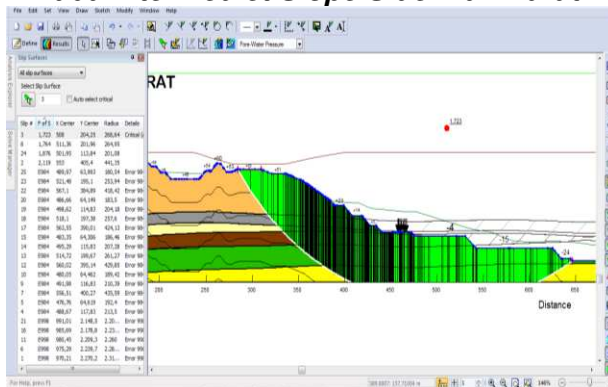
File Edit Set View Draw Sketch Modify Window Help

Define Results Pore-Water Pressure

Slip Surfaces

All slip surfaces

Select Slip Surface

Auto select critical

| Slip # | F of S | X Center | Y Center | Radius | Details |
|---|---|---|---|---|---|
| 1 | 1.723 | 508 | 204.25 | 268.64 | Critical |
| 8 | 1.764 | 511.36 | 201.96 | 264.95 | |
| 24 | 1.876 | 501.93 | 115.84 | 201.08 | |
| 22 | 2.119 | 553 | 405.4 | 441.35 | |
| 15 | E984 | 489.97 | 63.863 | 180.34 | Error Wh |
| 23 | E984 | 521.48 | 195.1 | 253.94 | Error Wh |
| 20 | E984 | 567.1 | 364.89 | 418.42 | Error Wh |
| 17 | E984 | 486.66 | 64.149 | 183.5 | Error Wh |
| 19 | E984 | 498.62 | 114.83 | 204.18 | Error Wh |
| 18 | E984 | 518.1 | 197.38 | 257.6 | Error Wh |
| 16 | E984 | 562.55 | 358.01 | 424.13 | Error Wh |
| 10 | E984 | 463.35 | 64.306 | 186.46 | Error Wh |
| 14 | E984 | 465.28 | 115.81 | 207.28 | Error Wh |
| 12 | E984 | 514.72 | 198.67 | 261.27 | Error Wh |
| 13 | E984 | 560.02 | 358.14 | 429.83 | Error Wh |
| 9 | E984 | 480.05 | 64.463 | 189.42 | Error Wh |
| 6 | E984 | 481.08 | 116.03 | 210.38 | Error Wh |
| 7 | E984 | 556.31 | 400.37 | 435.59 | Error Wh |
| 5 | E984 | 476.76 | 64.619 | 192.4 | Error Wh |
| 4 | E984 | 488.67 | 117.83 | 213.5 | Error Wh |
| 2 | E998 | 991.01 | 2.148.3 | 2.20... | Error Wh |
| 3 | E998 | 985.69 | 2.178.8 | 2.23... | Error Wh |
| 11 | E998 | 980.45 | 2.209.3 | 2.260 | Error Wh |
| 1 | E998 | 975.28 | 2.239.7 | 2.28... | Error Wh |
| 1 | E998 | 970.21 | 2.270.2 | 2.31... | Error Wh |

RAT

1.723

Distance

250 300 350 400 450 500 550 600

For Help, press F1